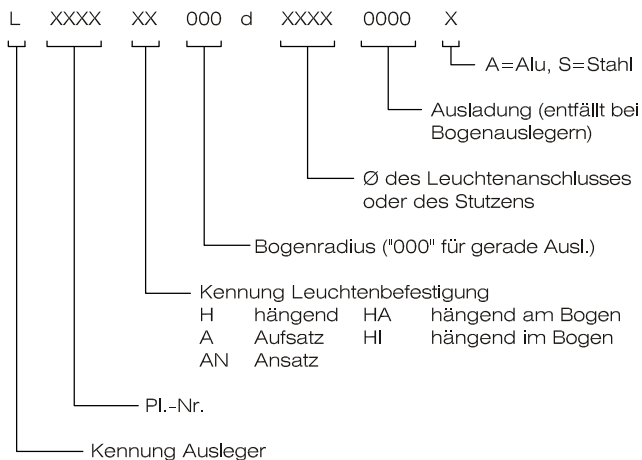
L XXXX XX 000 d XXXX 0000 X

A=Alu, S=Stahl

Ausladung (entfällt bei Bogenauslegern)

Ø des Leuchtenanschlusses oder des Stutzens

Bogenradius ("000" für gerade Ausl.)

Kennung Leuchtenbefestigung
H hängend HA hängend am Bogen
A Aufsatz HI hängend im Bogen
AN Ansatz

Pl.-Nr.

Kennung Ausleger